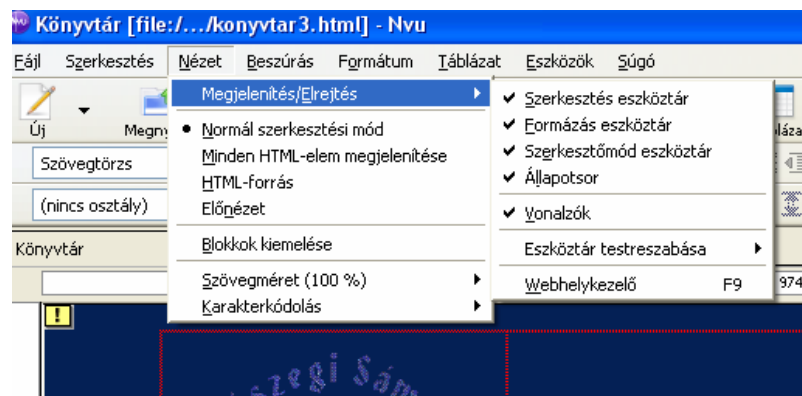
Könyvtár [file:/.../konyvtar3.html] - Nvu

Fájl Szerkesztés Nézet Beszúrás Formátum Táblázat Eszközök Súgó

Új Megny

Szövegtörzs

(nincs osztály)

Könyvtár

Megjelenítés/Elrejtés

• Normál szerkesztési mód
Minden HTML-elem megjelenítése
HTML-forrás
Előnézet

Blokkok kiemelése

Szövegméret (100 %)
Karakterkódolás

✔ Szerkesztés eszköztár
✔ Formázás eszköztár
✔ Szerkesztőmód eszköztár
✔ Állapotsor

✔ Vonalzók

Eszköztár testreszabása

Webhelykezelő F9

láza

974

!

szegi Sám